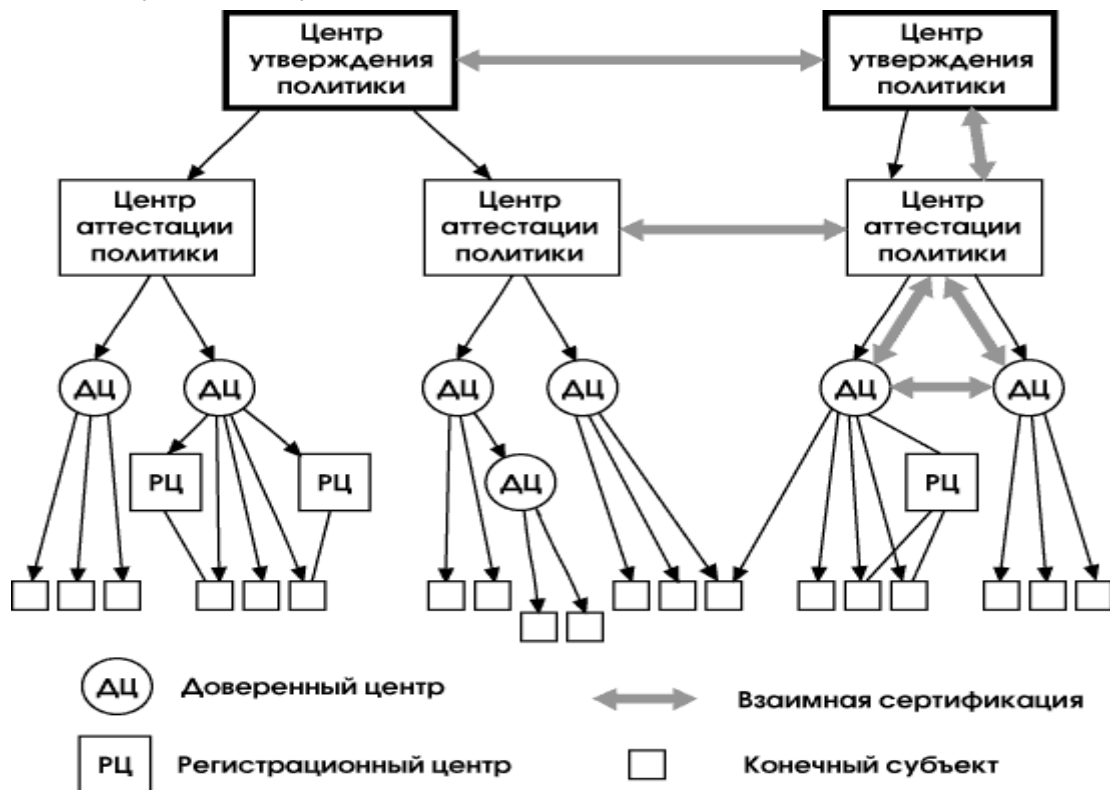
Центр утверждения политики

Центр утверждения политики

Центр аттестации политики

Центр аттестации политики

Центр аттестации политики

ДЦ

ДЦ

ДЦ

ДЦ

ДЦ

ДЦ

РЦ

РЦ

ДЦ

РЦ

ДЦ Доверенный центр

Взаимная сертификация

РЦ Регистрационный центр

Конечный субъект